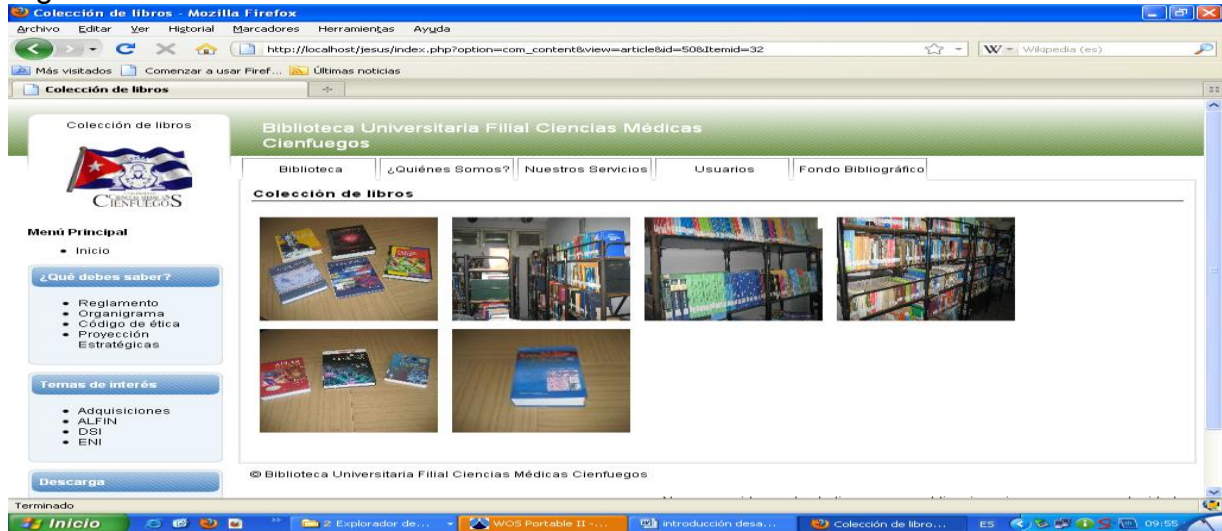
Colección de libros - Mozilla Firefox

Archivo Editar Ver Historial Marcadores Herramientas Ayuda

http://localhost/jesus/index.php?option=com_content&view=article&id=50&Itemid=32

Wikipedia (es)

Más visitados Comenzar a usar Firef... Últimas noticias

Colección de libros

Colección de libros

CIENFUEGOS

Biblioteca Universitaria Filial Ciencias Médicas Cienfuegos

Biblioteca | ¿Quiénes Somos? | Nuestros Servicios | Usuarios | Fondo Bibliográfico

Colección de libros

Menú Principal

• Inicio

¿Qué debes saber?

• Reglamento
• Organigrama
• Código de ética
• Proyección Estratégicas

Temas de interés

• Adquisiciones
• ALFIN
• DSI
• ENI

Descarga

© Biblioteca Universitaria Filial Ciencias Médicas Cienfuegos

Terminado

Inicio | 2 Explorador de... | WOS Portable II -... | Introducción desa... | Colección de libro... | ES | 09:55